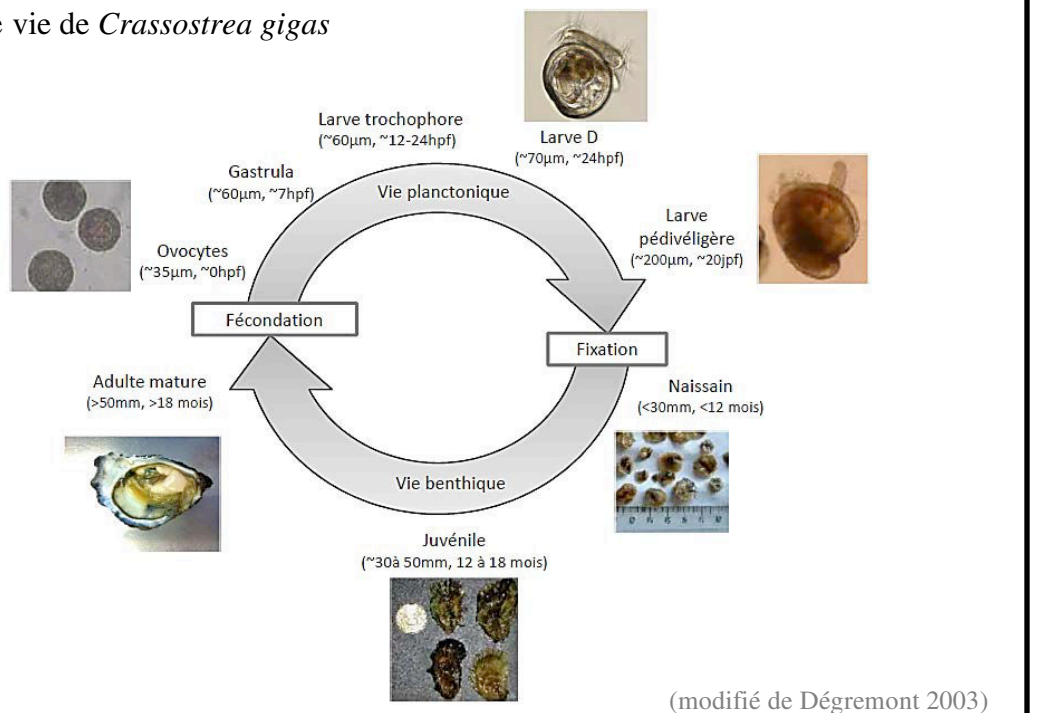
e vie de *Crassostrea gigas*

Larve trochophore
(~60µm, ~12-24hpf)

Larve D
(~70µm, ~24hpf)

Gastrula
(~60µm, ~7hpf)

Vie planctonique

Larve pédivéligère
(~200µm, ~20jpf)

Ovocytes
(~35µm, ~0hpf)

Fécondation

Fixation

Adulte mature
(>50mm, >18 mois)

Naissain
(<30mm, <12 mois)

Vie benthique

Juvénile
(~30à 50mm, 12 à 18 mois)

(modifié de Dégremont 2003)